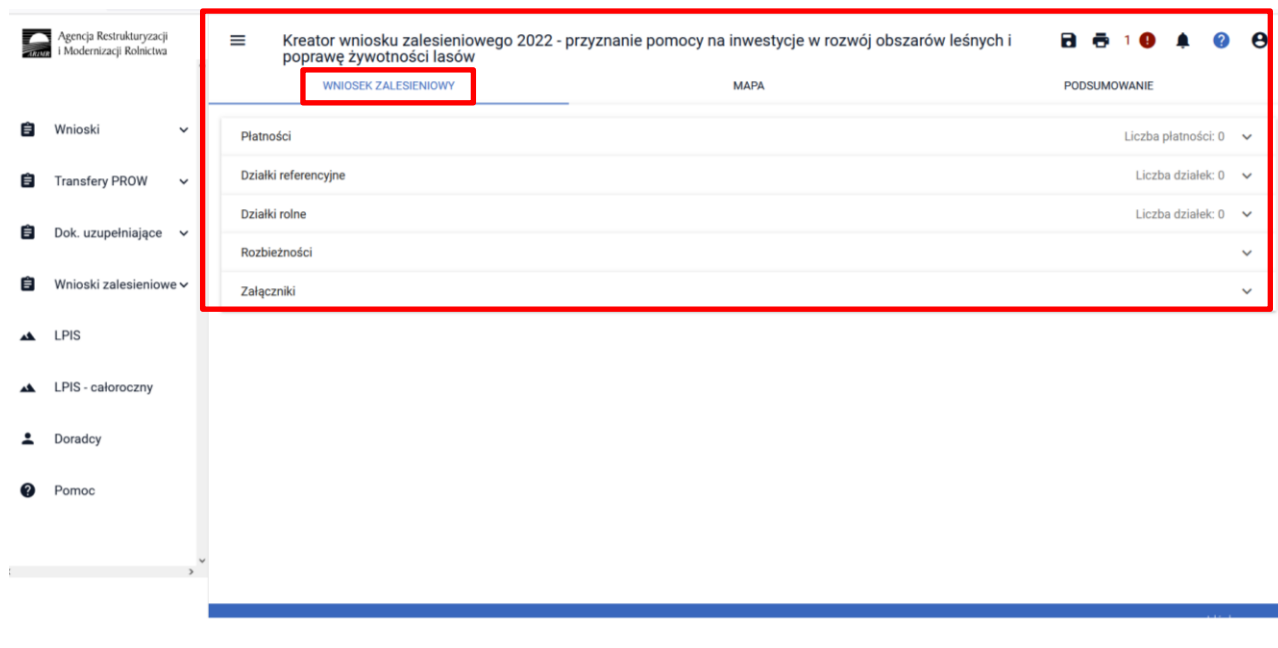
Agencja Restrukturyzacji i Modernizacji Rolnictwa

Wnioski

Transfery PROW

Dok. uzupełniające

Wnioski zalesieniowe

LPIS

LPIS - całoroczny

Doradcy

Pomoc

Kreator wniosku zalesieniowego 2022 - przyznanie pomocy na inwestycje w rozwój obszarów leśnych i poprawę żywotności lasów

1

WNIOSEK ZALESIENIOWY

MAPA

PODSUMOWANIE

Płatności

Liczba płatności: 0

Działki referencyjne

Liczba działek: 0

Działki rolne

Liczba działek: 0

Rozbieżności

Załączniki